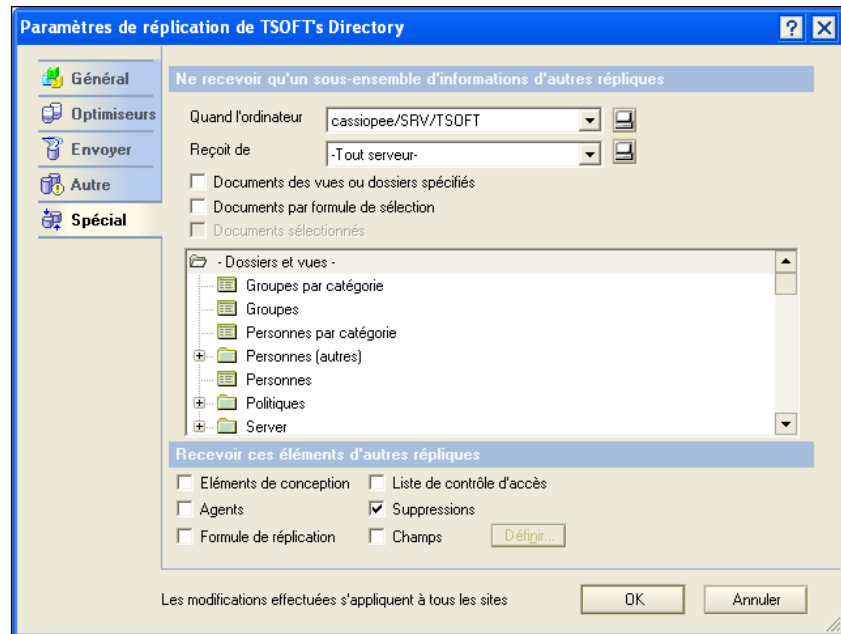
Paramètres de réplication de TSOFT's Directory

?

Général
Optimiseurs
Envoyer
Autre
Spécial

Ne recevoir qu'un sous-ensemble d'informations d'autres répliques

Quand l'ordinateur cassiopee/SRV/TSOFT

Reçoit de -Tout serveur-

Documents des vues ou dossiers spécifiés
Documents par formule de sélection
Documents sélectionnés

- Dossiers et vues -
Groupes par catégorie
Groupes
Personnes par catégorie
Personnes (autres)
Personnes
Politiques
Server

Recevoir ces éléments d'autres répliques

Eléments de conception
Liste de contrôle d'accès
Agents
Suppressions
Formule de réplication
Champs
Définir...

Les modifications effectuées s'appliquent à tous les sites

OK
Annuler